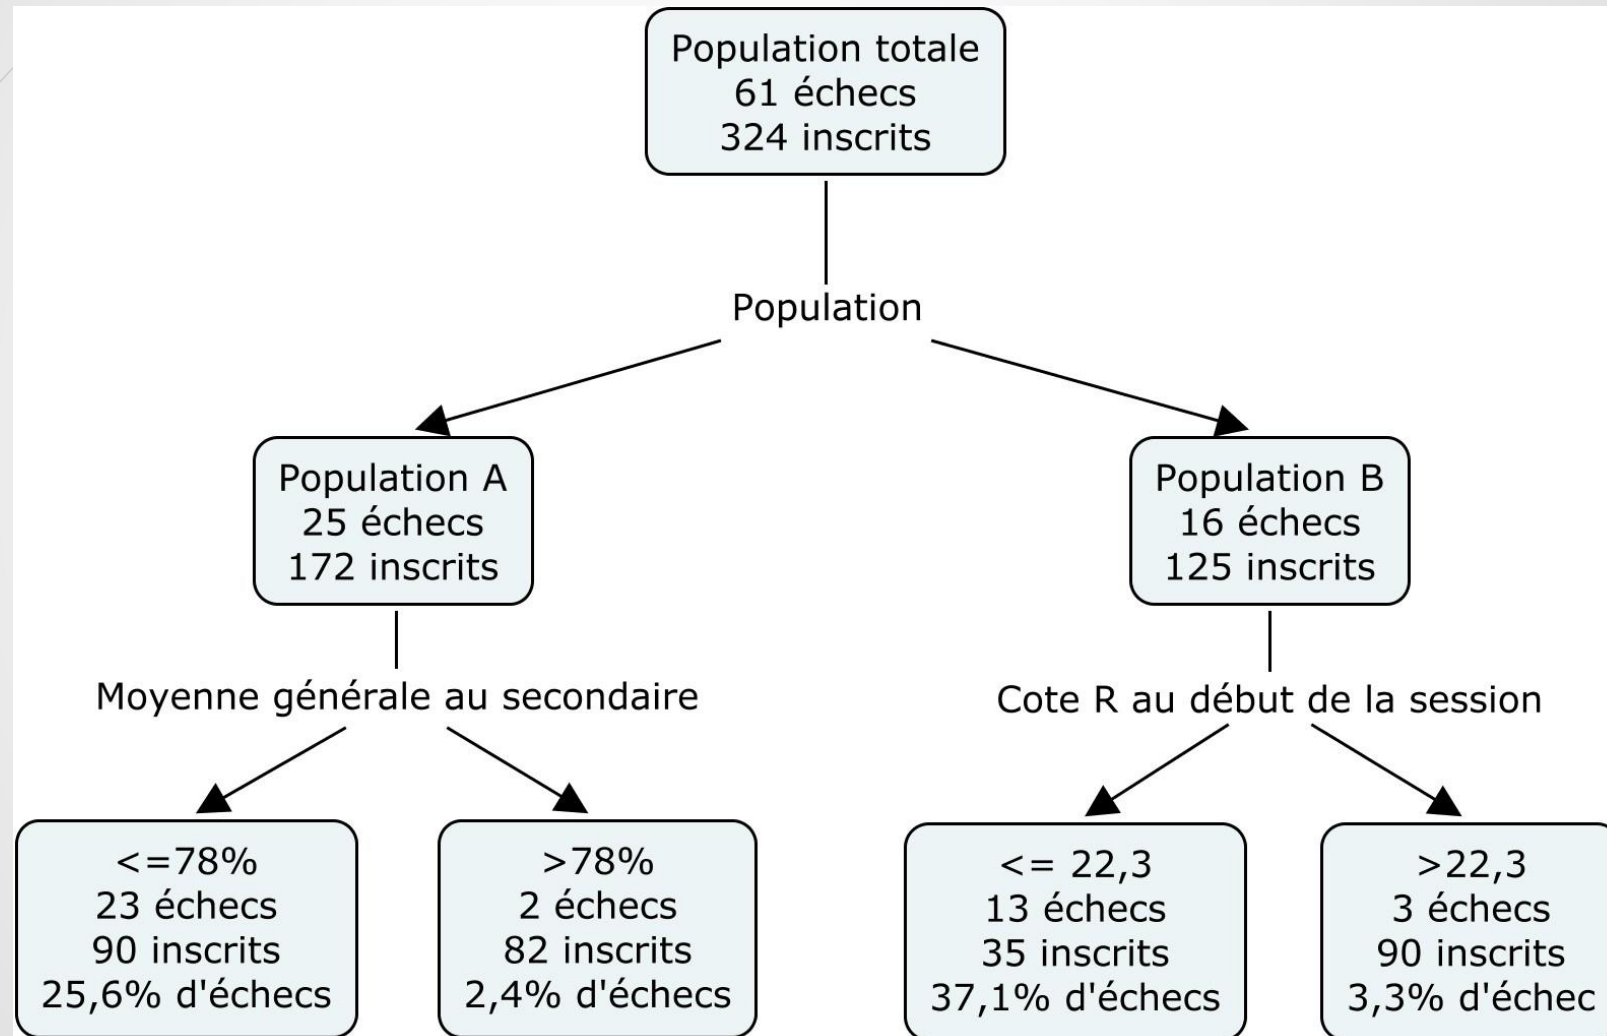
Population totale
61 échecs
324 inscrits

Population

Population A
25 échecs
172 inscrits

Population B
16 échecs
125 inscrits

Moyenne générale au secondaire

Cote R au début de la session

<=78%
23 échecs
90 inscrits
25,6% d'échecs

>78%
2 échecs
82 inscrits
2,4% d'échecs

<= 22,3
13 échecs
35 inscrits
37,1% d'échecs

>22,3
3 échecs
90 inscrits
3,3% d'échec